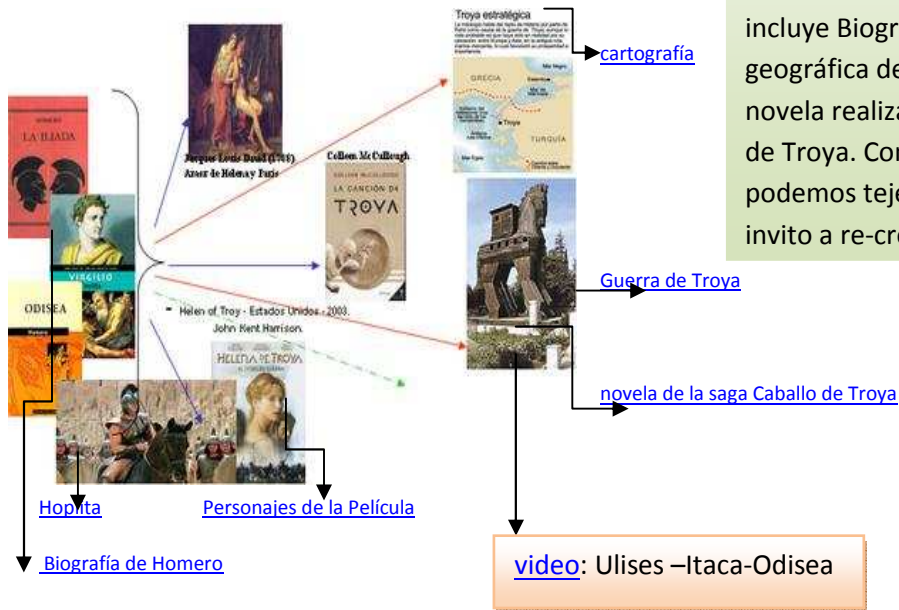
incluye Biogr
geográfica de
novela realiza
de Troya. Cor
podemos teje
invito a re-cre

Troya estratégica

GRECIA

Troya

TURQUÍA

cartografía

HOMERO
LA ILIADA

VIRGILIO

ODISEA
Homero

Jacques Louis David (1788)
Amor de Helena y Paris

Colleen McCullough
COLLEEN McCULLOUGH
LA CANCIÓN DE
TROYA

Helen of Troy - Estados Unidos - 2003.
John Kent Harrison.

HELENA DE TROYA

Guerra de Troya

novela de la saga Caballo de Troya

Hopita

Personajes de la Película

Biografía de Homero

video: Ulises –Itaca-Odisea